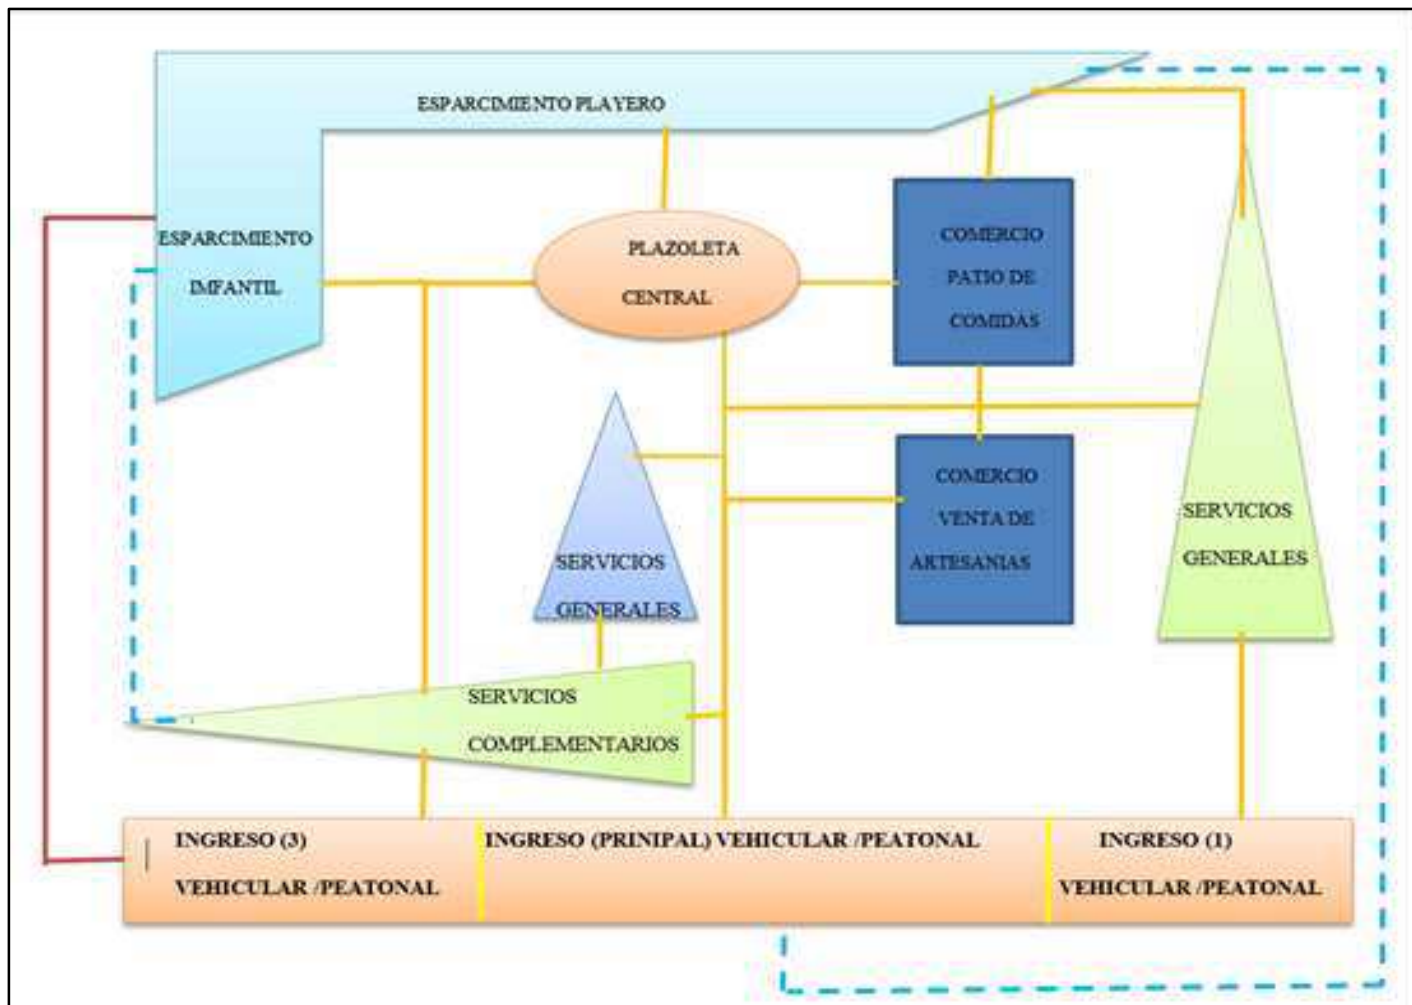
ESPARCIMIENTO PLAYERO

ESPARCIMIENTO IMFANTIL

PLAZOLETA CENTRAL

COMERCIO PATIO DE COMIDAS

COMERCIO VENTA DE ARTESANIAS

SERVICIOS GENERALES

SERVICIOS GENERALES

SERVICIOS COMPLEMENTARIOS

INGRESO (3) VEHICULAR /PEATONAL

INGRESO (PRINIPAL) VEHICULAR /PEATONAL

INGRESO (1) VEHICULAR /PEATONAL